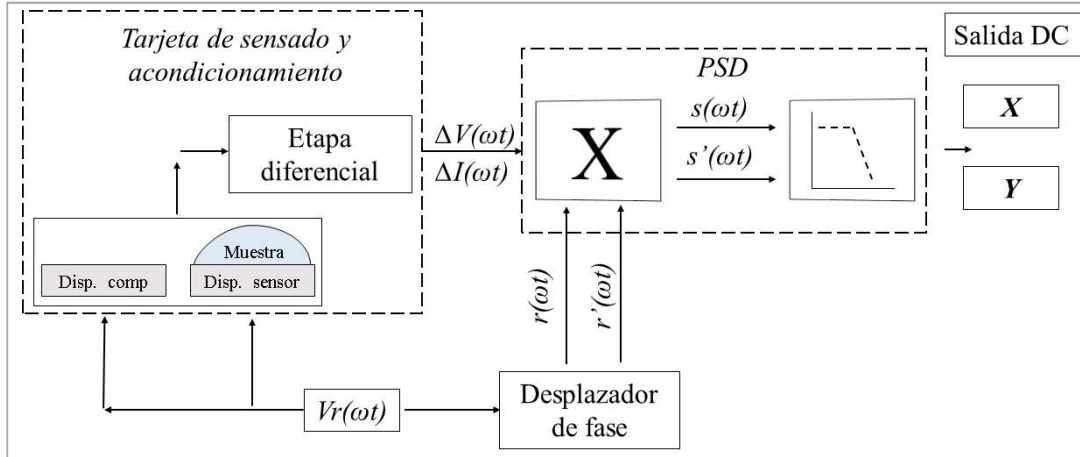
Tarjeta de sensado y acondicionamiento

Etapa diferencial

Muestra

Disp. comp

Disp. sensor

$\Delta V(\omega t)$

$\Delta I(\omega t)$

PSD

X

$s(\omega t)$

$s'(\omega t)$

Salida DC

$X$

$Y$

$r(\omega t)$

$r'(\omega t)$

$Vr(\omega t)$

Desplazador de fase